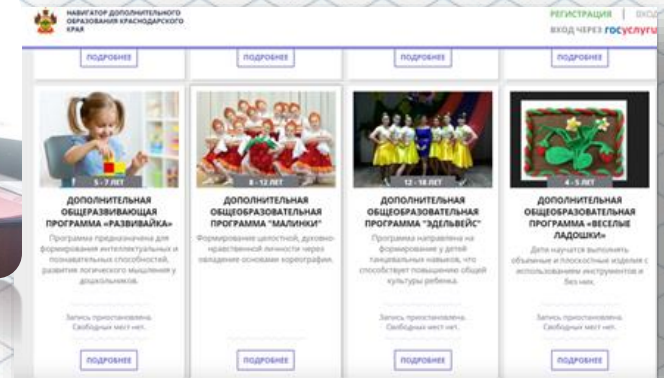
НАВИГАТОР ДОПОЛНИТЕЛЬНОГО ОБРАЗОВАНИЯ КРАСНОДАРСКОГО КРАЯ

РЕГИСТРАЦИЯ | ВХОД

ВХОД ЧЕРЕЗ госуслуги

ПОДРОБНЕЕ

ПОДРОБНЕЕ

ПОДРОБНЕЕ

ПОДРОБНЕЕ

5 - 7 ЛЕТ

ДОПОЛНИТЕЛЬНАЯ ОБЩЕРАЗВИВАЮЩАЯ ПРОГРАММА «РАЗВИВАЙКА»

Программа предназначена для формирования интеллектуальных и познавательных способностей, развития логического мышления у дошкольников.

Запись приостановлена. Свободных мест нет.

ПОДРОБНЕЕ

8 - 12 ЛЕТ

ДОПОЛНИТЕЛЬНАЯ ОБЩЕОБРАЗОВАТЕЛЬНАЯ ПРОГРАММА "МАЛИНКИ"

Формирование целостной, духовно-нравственной личности через овладение основами хореографии.

ПОДРОБНЕЕ

12 - 18 ЛЕТ

ДОПОЛНИТЕЛЬНАЯ ОБЩЕОБРАЗОВАТЕЛЬНАЯ ПРОГРАММА "ЭДЕЛЬВЕЙС"

Программа направлена на формирование у детей танцевальных навыков, что способствует повышению общей культуры ребенка.

Запись приостановлена. Свободных мест нет.

ПОДРОБНЕЕ

4 - 5 ЛЕТ

ДОПОЛНИТЕЛЬНАЯ ОБЩЕОБРАЗОВАТЕЛЬНАЯ ПРОГРАММА «ВЕСЕЛЫЕ ЛАДОШКИ»

Дети научатся выполнять объемные и плоскостные изделия с использованием инструментов и без них.

Запись приостановлена. Свободных мест нет.

ПОДРОБНЕЕ